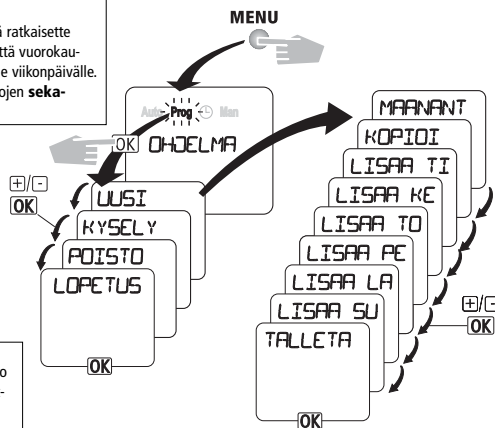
ratkaisette ttä vuorokau- e viikonpäivälle. ojen seka-

MENU

Auto Prog Man

OK OHJELMA

+/-
OK
UUSI
KYSELY
POISTO
LOPETUS
OK

MAANANT
KOPIOI
LISAA TI
LISAA KE
LISAA TO
LISAA PE
LISAA LA
LISAA SU
TALLETA
OK

+/-
OK

o
-